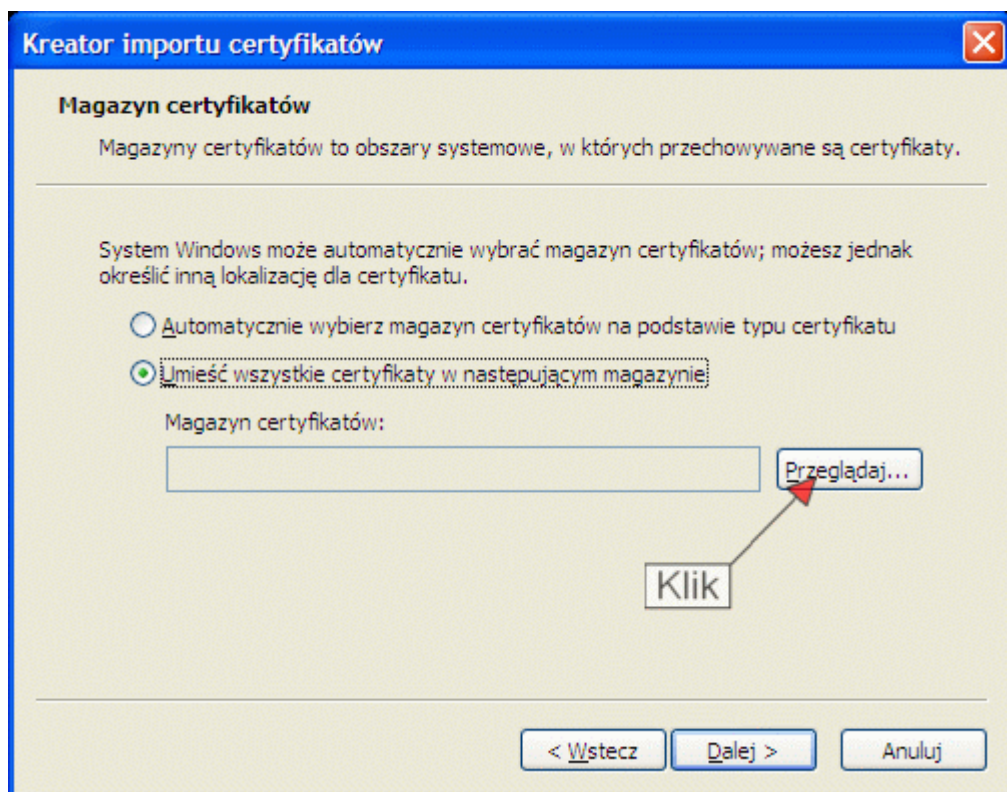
Kreator importu certyfikatów

Magazyn certyfikatów

Magazyny certyfikatów to obszary systemowe, w których przechowywane są certyfikaty.

System Windows może automatycznie wybrać magazyn certyfikatów; możesz jednak określić inną lokalizację dla certyfikatu.

Automatycznie wybierz magazyn certyfikatów na podstawie typu certyfikatu

Umieść wszystkie certyfikaty w następującym magazynie

Magazyn certyfikatów:

Przeglądaj...

Klik

< Wstecz

Dalej >

Anuluj